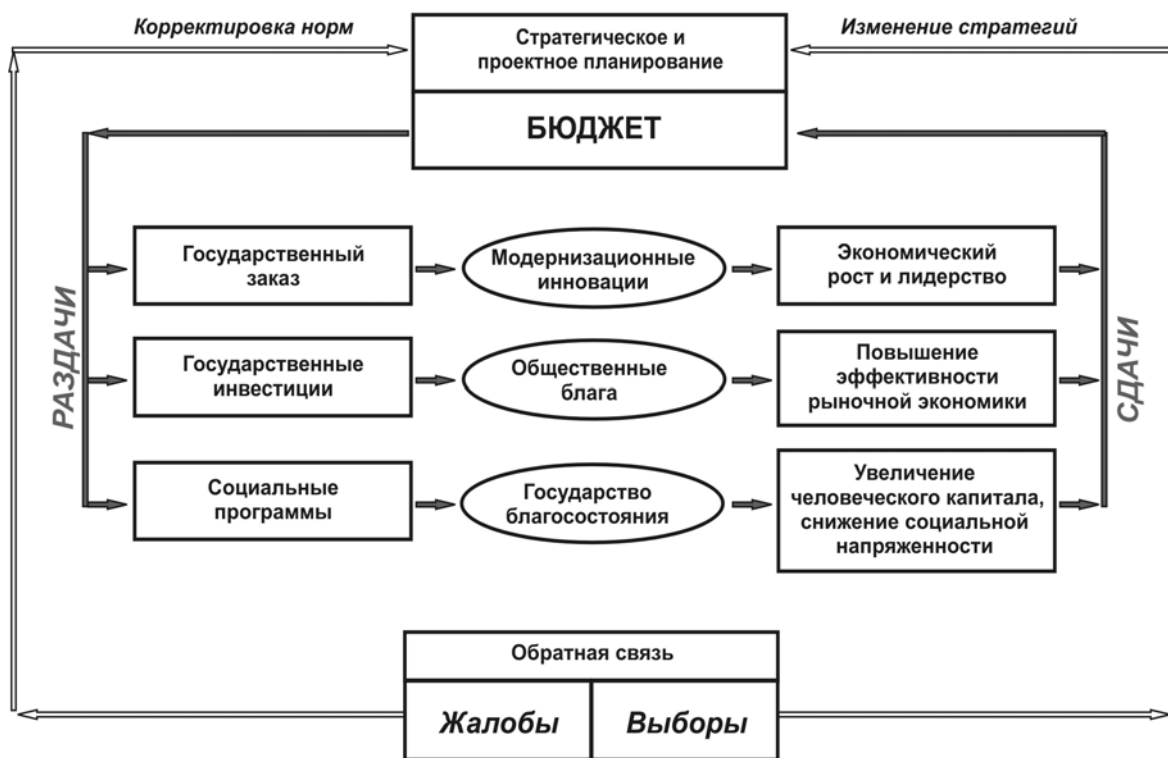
Корректировка норм

Стратегическое и проектное планирование

Изменение стратегий

БЮДЖЕТ

РАЗДАЧИ

Государственный заказ

Модернизационные инновации

Экономический рост и лидерство

Государственные инвестиции

Общественные блага

Повышение эффективности рыночной экономики

Социальные программы

Государство благосостояния

Увеличение человеческого капитала, снижение социальной напряженности

СДАЧИ

Обратная связь

Жалобы

Выборы